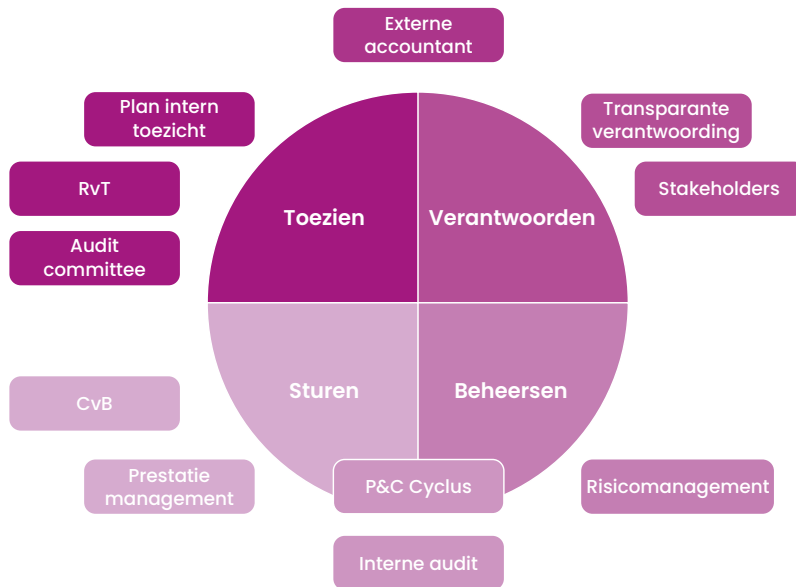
Externe accountant

Plan intern toezicht

Transparante verantwoording

Stakeholders

RvT

Audit committee

Toezien

Verantwoorden

Sturen

Beheersen

CvB

Prestatie management

P&C Cyclus

Risicomanagement

Interne audit